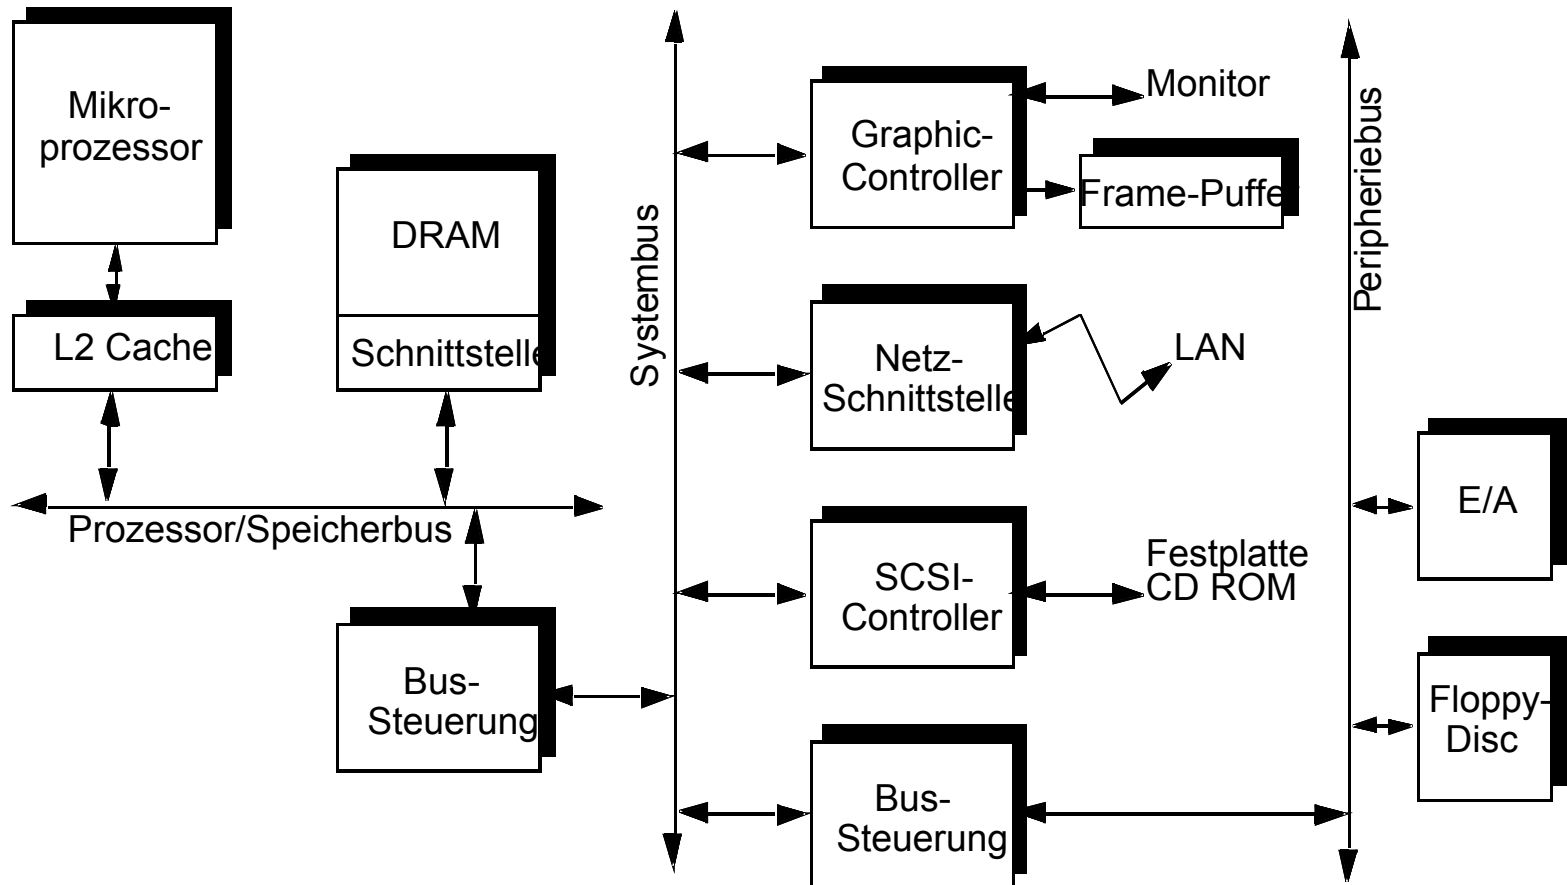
Mikroprozessor

DRAM

Schnittstelle

L2 Cache

Prozessor/Speicherbus

Bus-Steuerung

Systembus

Graphic-Controller

Monitor

Frame-Puffer

Netz-Schnittstelle

LAN

SCSI-Controller

Festplatte
CD ROM

Bus-Steuerung

Peripheriebus

E/A

Floppy-Disc